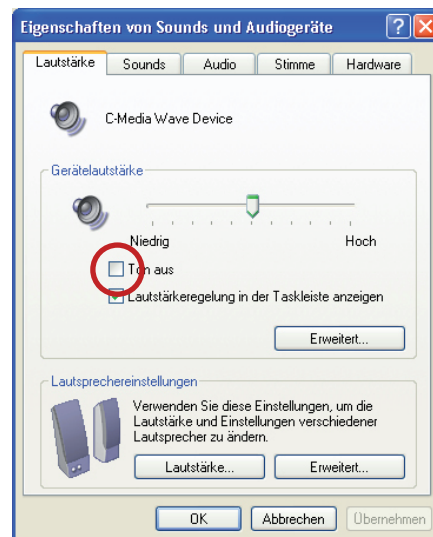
Eigenschaften von Sounds und Audiogeräte

Lautstärke | Sounds | Audio | Stimme | Hardware

C-Media Wave Device

Gerätelautstärke

Niedrig

Hoch

Ton aus

Lautstärkeregelung in der Taskleiste anzeigen

Erweitert...

Lautsprechereinstellungen

Verwenden Sie diese Einstellungen, um die Lautstärke und Einstellungen verschiedener Lautsprecher zu ändern.

Lautstärke...

Erweitert...

OK

Abbrechen

Übernehmen